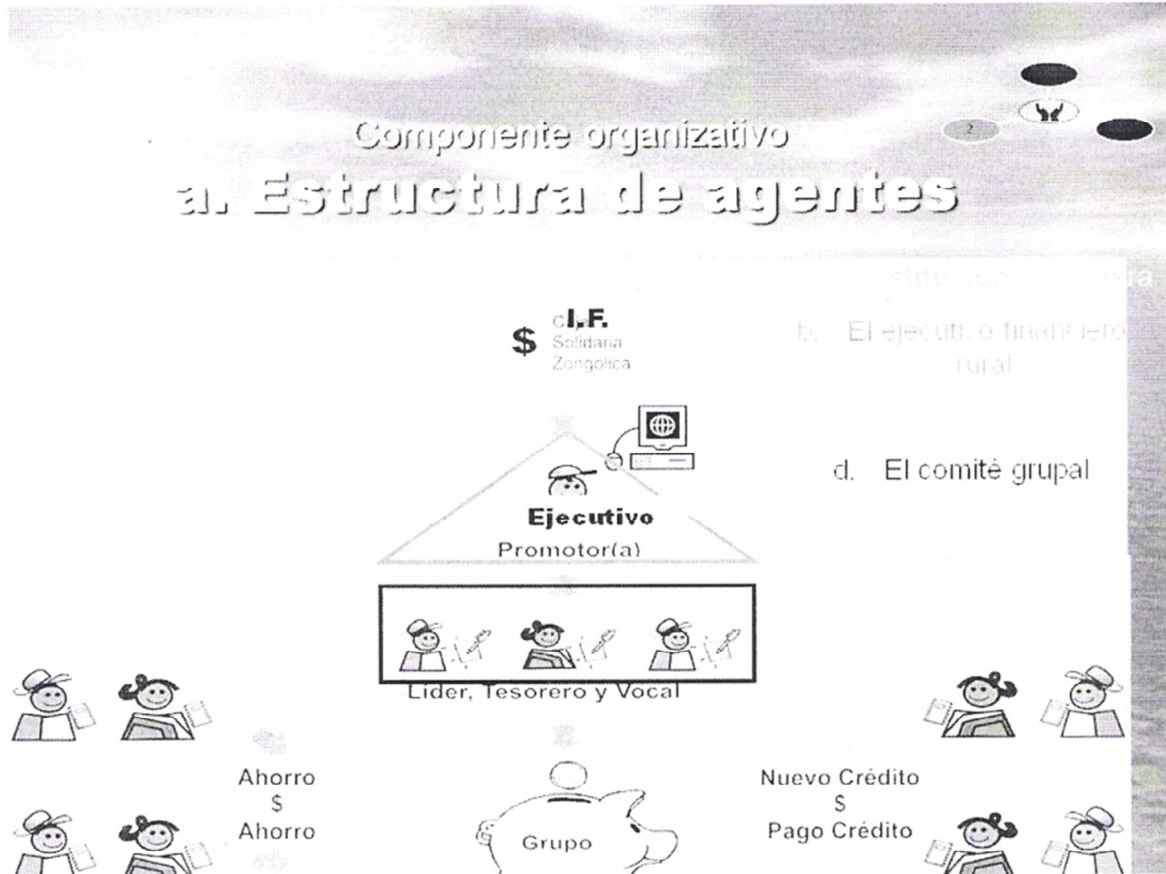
Componente organizativo
a. Estructura de agentes

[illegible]ia

$ I.F.
C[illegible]
Solidaria
Zongolica

b. El ejecutivo financiero rural

d. El comité grupal

Ejecutivo
Promotor(a)

Lider, Tesorero y Vocal

Ahorro
$
Ahorro

Grupo

Nuevo Crédito
$
Pago Crédito